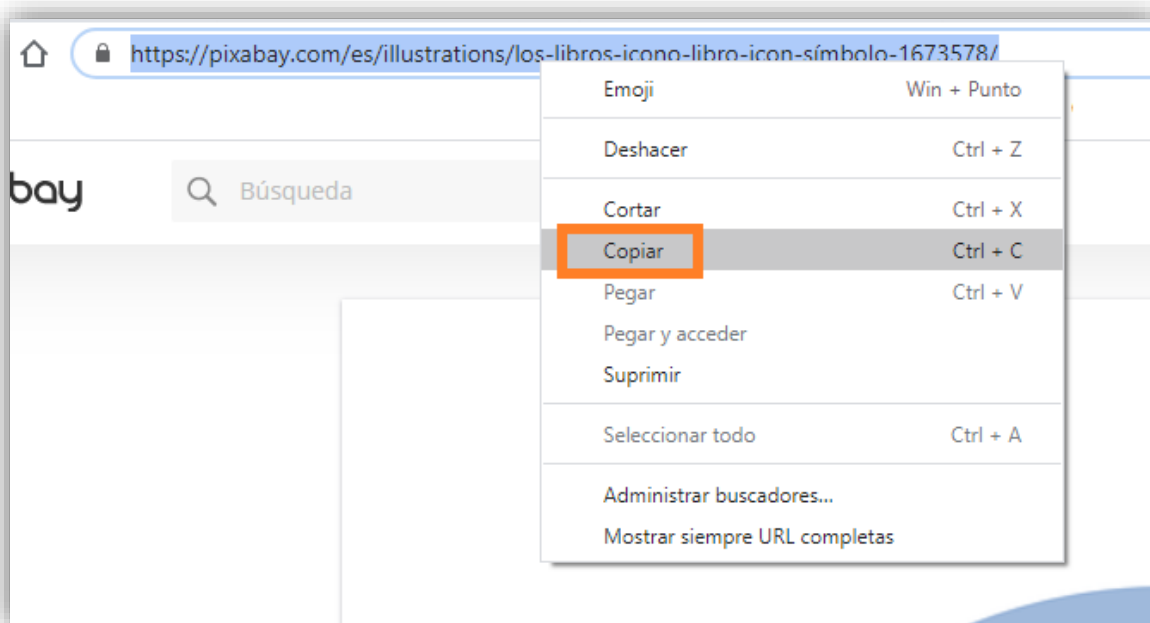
https://pixabay.com/es/illustrations/los-libros-icono-libro-icon-símbolo-1673578/

bay

Búsqueda

Emoji Win + Punto

Deshacer Ctrl + Z

Cortar Ctrl + X

Copiar Ctrl + C

Pegar Ctrl + V

Pegar y acceder

Suprimir

Seleccionar todo Ctrl + A

Administrar buscadores...

Mostrar siempre URL completas